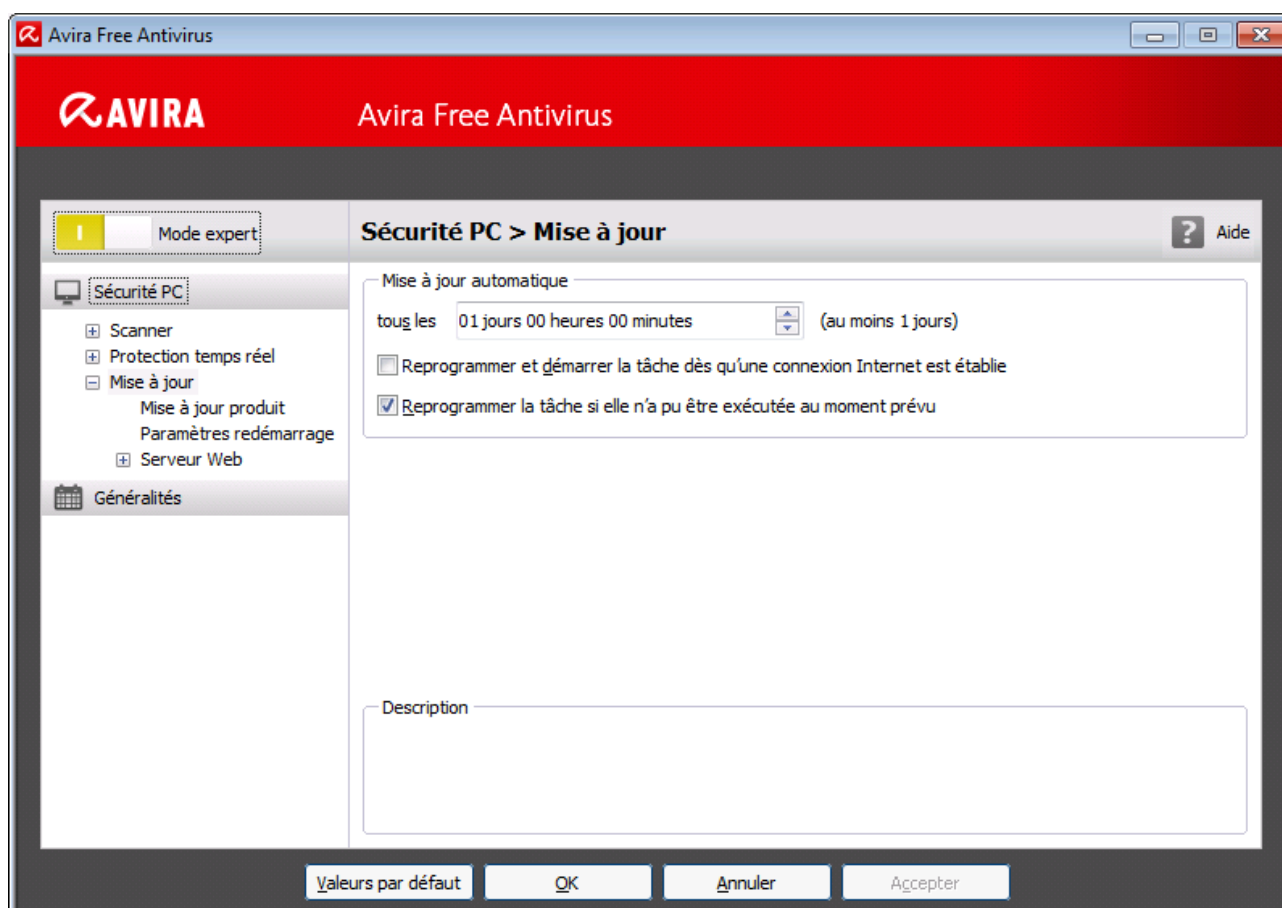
Avira Free Antivirus

AVIRA

Avira Free Antivirus

I

Mode expert

Sécurité PC > Mise à jour

Aide

Sécurité PC

Scanner

Protection temps réel

Mise à jour

Mise à jour produit

Paramètres redémarrage

Serveur Web

Généralités

Mise à jour automatique

tous les 01 jours 00 heures 00 minutes (au moins 1 jours)

Reprogrammer et démarrer la tâche dès qu'une connexion Internet est établie

Reprogrammer la tâche si elle n'a pu être exécutée au moment prévu

Description

Valeurs par défaut

OK

Annuler

Accepter